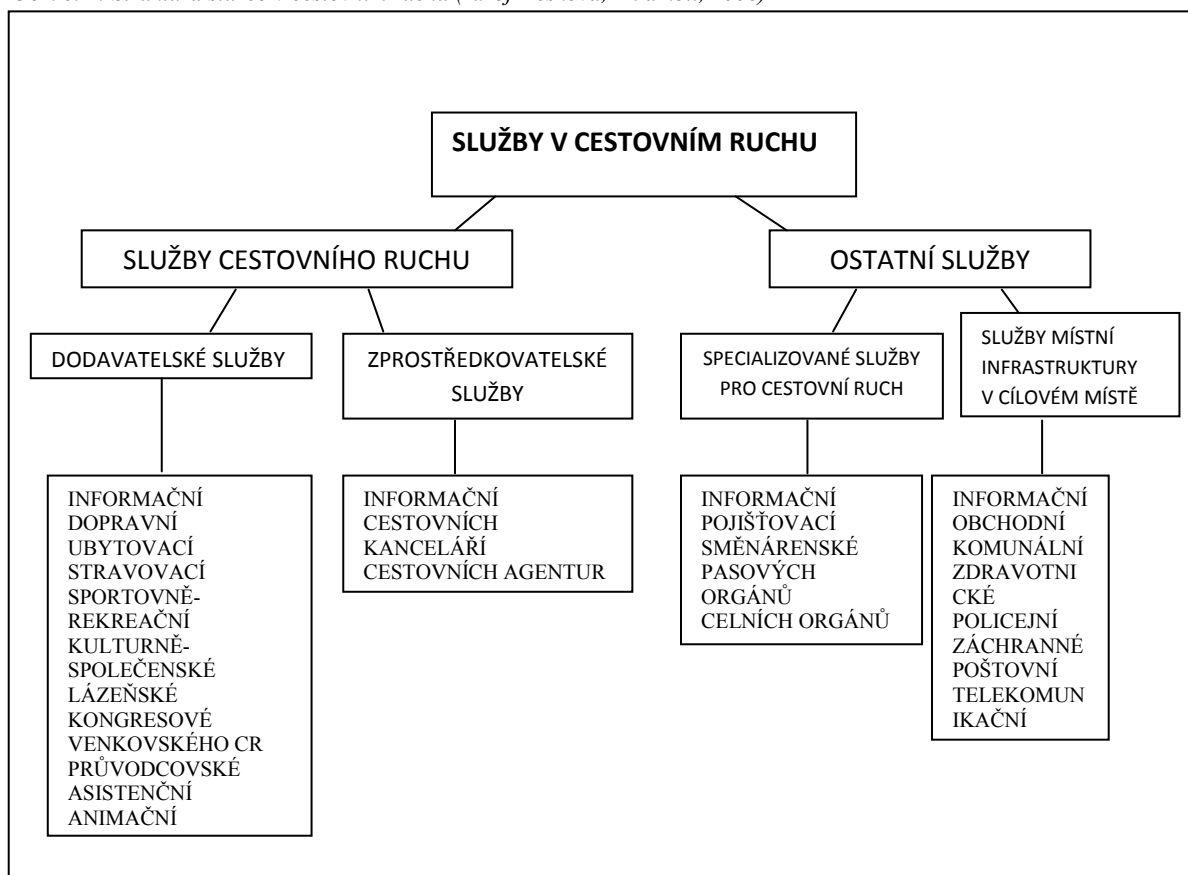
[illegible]

SLUŽBY V CESTOVNÍM RUCHU

SLUŽBY CESTOVNÍHO RUCHU

OSTATNÍ SLUŽBY

DODAVATELSKÉ SLUŽBY

ZPROSTŘEDKOVATELSKÉ SLUŽBY

SPECIALIZOVANÉ SLUŽBY PRO CESTOVNÍ RUCH

SLUŽBY MÍSTNÍ INFRASTRUKTURY V CÍLOVÉM MÍSTĚ

INFORMAČNÍ
DOPRAVNÍ
UBYTOVACÍ
STRAVOVACÍ
SPORTOVNĚ-REKREAČNÍ
KULTURNĚ-SPOLEČENSKÉ
LÁZEŇSKÉ
KONGRESOVÉ
VENKOVSKÉHO CR
PRŮVODCOVSKÉ
ASISTENČNÍ
ANIMAČNÍ

INFORMAČNÍ
CESTOVNÍCH KANCELÁŘÍ
CESTOVNÍCH AGENTUR

INFORMAČNÍ
POJIŠŤOVACÍ
SMĚNÁRENSKÉ
PASOVÝCH ORGÁNŮ
CELNÍCH ORGÁNŮ

INFORMAČNÍ
OBCHODNÍ
KOMUNÁLNÍ
ZDRAVOTNICKÉ
POLICEJNÍ
ZÁCHRANNÉ
POŠTOVNÍ
TELEKOMUNIKAČNÍ